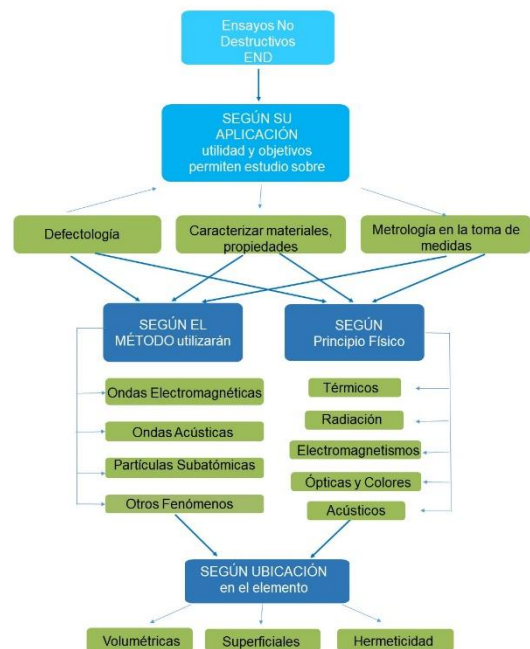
Ensayos No Destructivos END

SEGÚN SU APLICACIÓN utilidad y objetivos permiten estudio sobre

Defectología

Caracterizar materiales, propiedades

Metrología en la toma de medidas

SEGÚN EL MÉTODO utilizarán

SEGÚN Principio Físico

Ondas Electromagnéticas

Ondas Acústicas

Partículas Subatómicas

Otros Fenómenos

Térmicos

Radiación

Electromagnetismos

Ópticas y Colores

Acústicos

SEGÚN UBICACIÓN en el elemento

Volumétricas

Superficiales

Hermeticidad